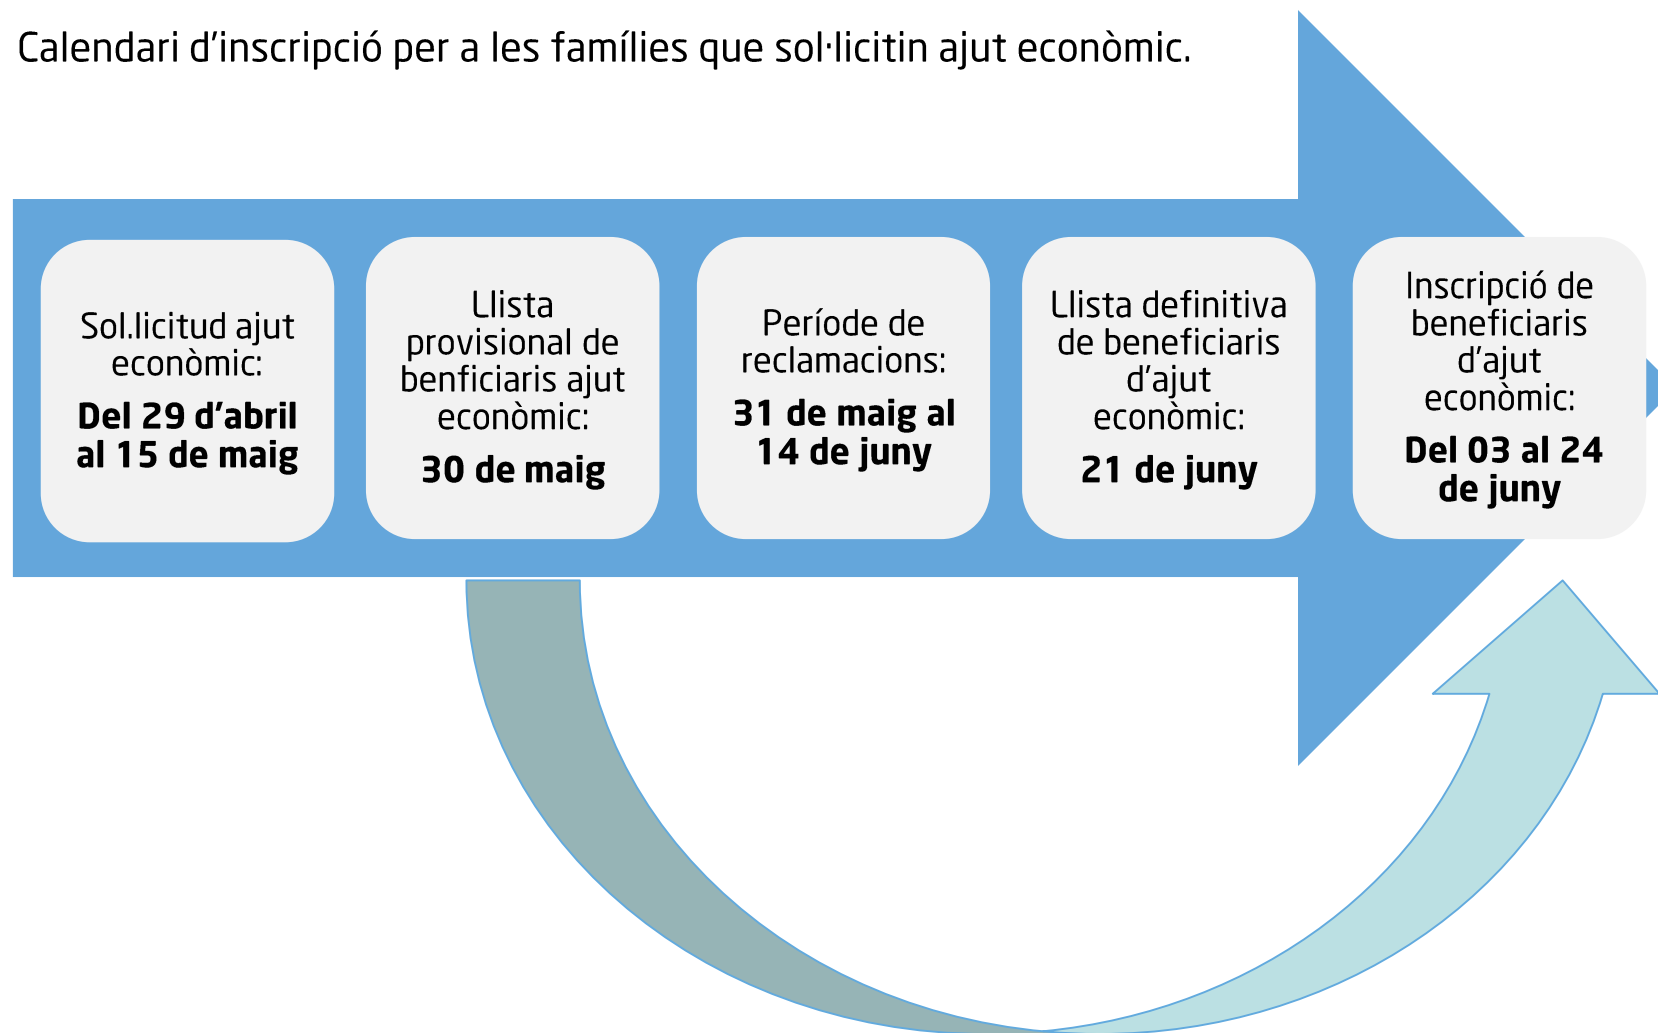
Calendari d’inscripció per a les famílies que sol·licitin ajut econòmic.

Sol.licitud ajut econòmic:
**Del 29 d’abril al 15 de maig**

Llista provisional de benficiaris ajut econòmic:
**30 de maig**

Període de reclamacions:
**31 de maig al 14 de juny**

Llista definitiva de beneficiaris d’ajut econòmic:
**21 de juny**

Inscripció de beneficiaris d’ajut econòmic:
**Del 03 al 24 de juny**